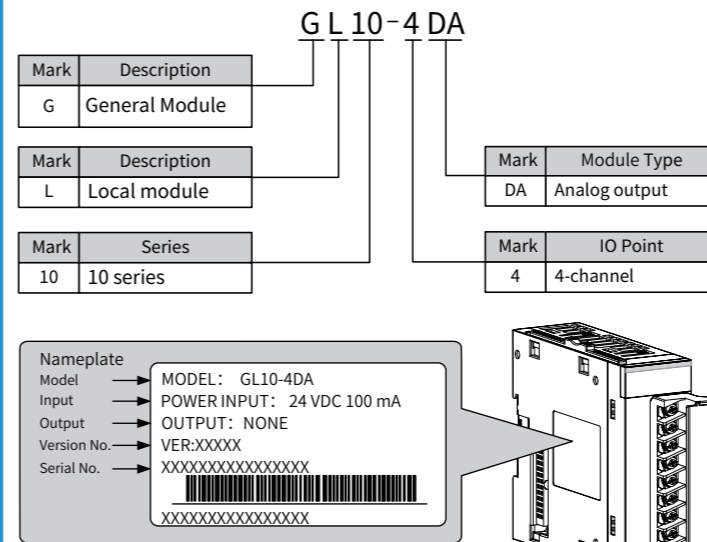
G L 10 - 4 DA

| Mark | Description |
|---|---|
| G | General Module |

| Mark | Description |
|---|---|
| L | Local module |

| Mark | Series |
|---|---|
| 10 | 10 series |

| Mark | Module Type |
|---|---|
| DA | Analog output |

| Mark | IO Point |
|---|---|
| 4 | 4-channel |

Nameplate
Model
Input
Output
Version No.
Serial No.

MODEL: GL10-4DA
POWER INPUT: 24 VDC 100 mA
OUTPUT: NONE
VER:XXXXX
XXXXXXXXXXXXXXXX
XXXXXXXXXXXXXXXX